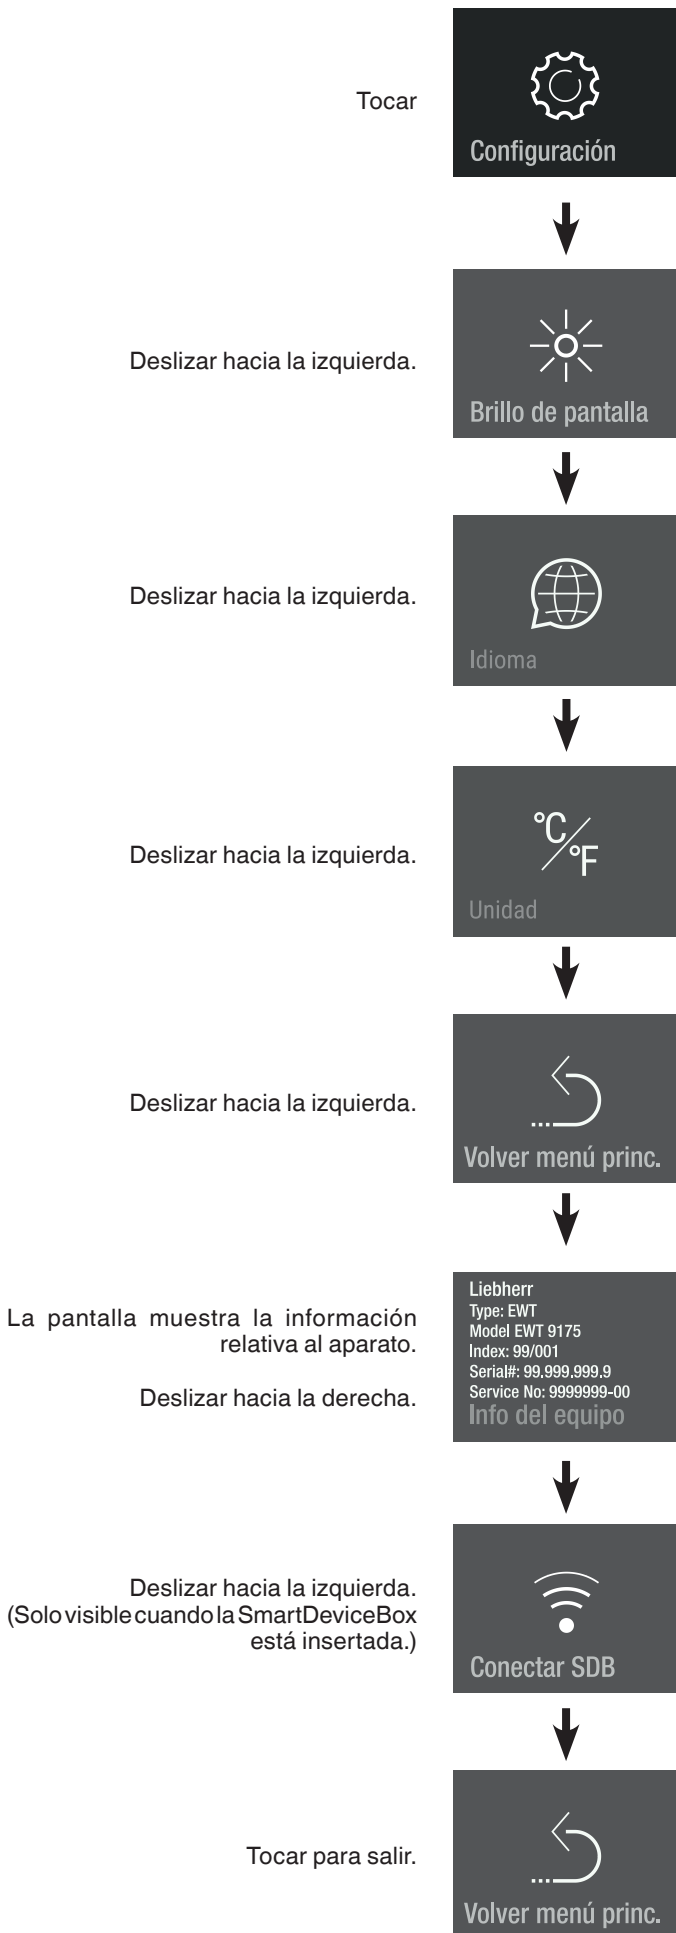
Tocar

Configuración

Deslizar hacia la izquierda.

Brillo de pantalla

Deslizar hacia la izquierda.

Idioma

Deslizar hacia la izquierda.

°C/°F

Unidad

Deslizar hacia la izquierda.

Volver menú princ.

La pantalla muestra la información relativa al aparato.

Deslizar hacia la derecha.

Liebherr
Type: EWT
Model EWT 9175
Index: 99/001
Serial#: 99.999.999.9
Service No: 9999999-00
Info del equipo

Deslizar hacia la izquierda. (Solo visible cuando la SmartDeviceBox está insertada.)

Conectar SDB

Tocar para salir.

Volver menú princ.